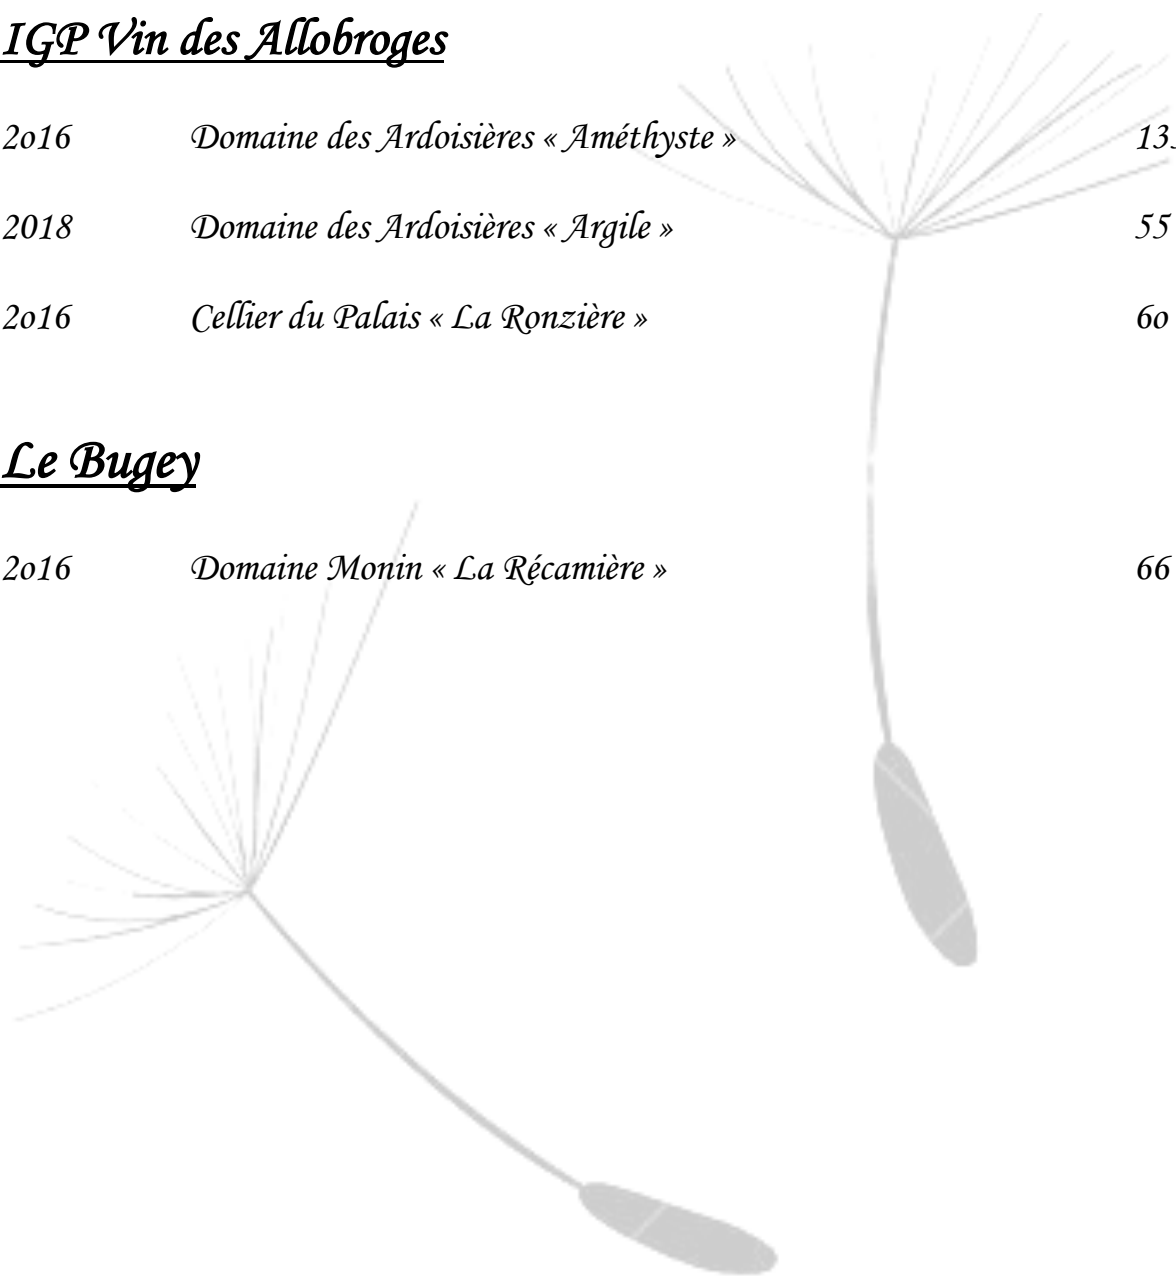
IGP Vin des Allobroges

2016 Domaine des Ardoisières « Améthyste » 13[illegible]

2018 Domaine des Ardoisières « Argile » 55

2016 Cellier du Palais « La Ronzière » 60

Le Bugey

2016 Domaine Monin « La Récamière » 66